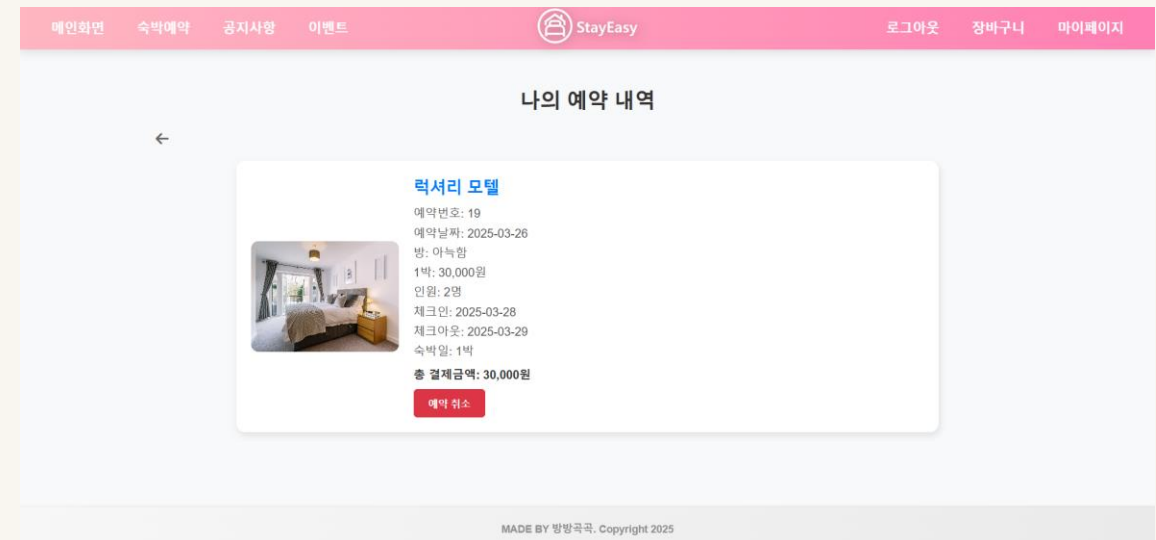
메인화면 숙박예약 공지사항 이벤트

StayEasy

로그아웃 장바구니 마이페이지

나의 예약 내역

←

럭셔리 모텔

예약번호: 19
예약날짜: 2025-03-26
방: 아늑함
1박: 30,000원
인원: 2명
체크인: 2025-03-28
체크아웃: 2025-03-29
숙박일: 1박

총 결제금액: 30,000원

예약 취소

MADE BY 방방곡곡. Copyright 2025